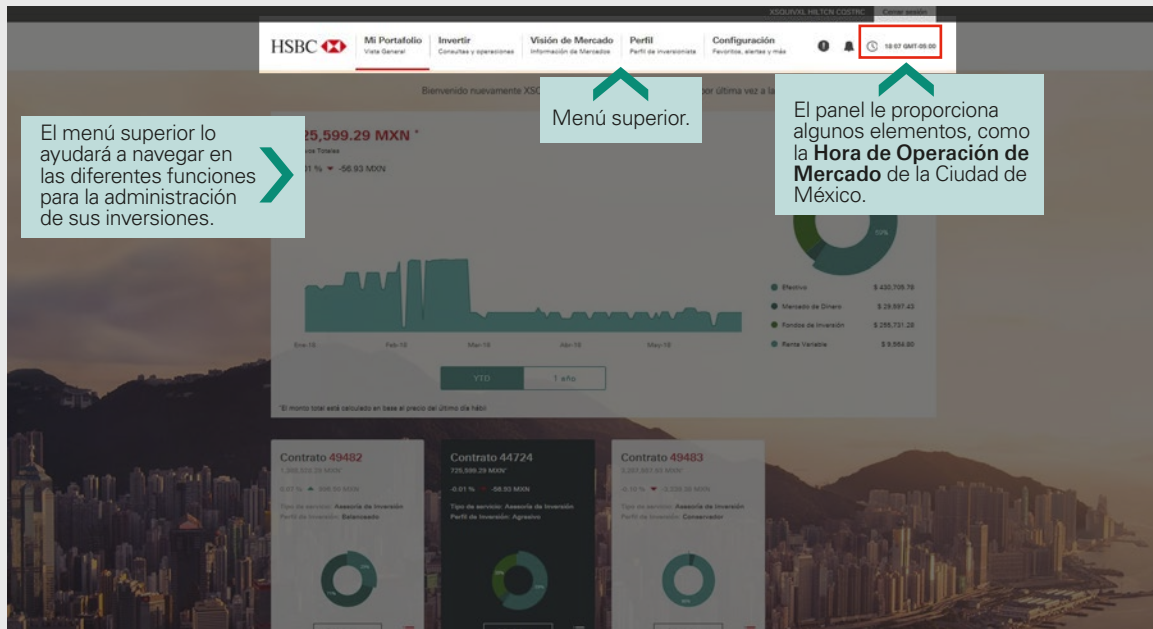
XSQUIVXL HILTCN COSTRC Cerrar sesión

HSBC

Mi Portafolio
Vista General

Invertir
Consultas y operaciones

Visión de Mercado
Información de Mercados

Perfil
Perfil de inversionista

Configuración
Favoritos, alertas y más

18:07 GMT-05:00

Bienvenido nuevamente XSC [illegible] por última vez a la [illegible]

El menú superior lo ayudará a navegar en las diferentes funciones para la administración de sus inversiones.

Menú superior.

El panel le proporciona algunos elementos, como la **Hora de Operación de Mercado** de la Ciudad de México.

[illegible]25,599.29 MXN *
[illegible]vos Totales
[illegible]1 % ▼ -56.93 MXN

Efectivo $ 430,709.78
Mercado de Dinero $ 29,597.43
Fondos de Inversión $ 255,731.28
Renta Variable $ 9,564.80

Ene-18 Feb-18 Mar-18 Abr-18 May-18

YTD 1 año

*El monto total está calculado en base al precio del último día hábil

Contrato 49482
1,000,533.20 MXN*
0.07 % ▲ 690.90 MXN
Tipo de servicio: Asesoría de Inversión
Perfil de Inversión: Balanceado

Contrato 44724
725,599.29 MXN*
-0.01 % ▼ -56.93 MXN
Tipo de servicio: Asesoría de Inversión
Perfil de Inversión: Agresivo

Contrato 49483
3,203,083.93 MXN*
-0.10 % ▼ -3,339.30 MXN
Tipo de servicio: Asesoría de Inversión
Perfil de Inversión: Conservador